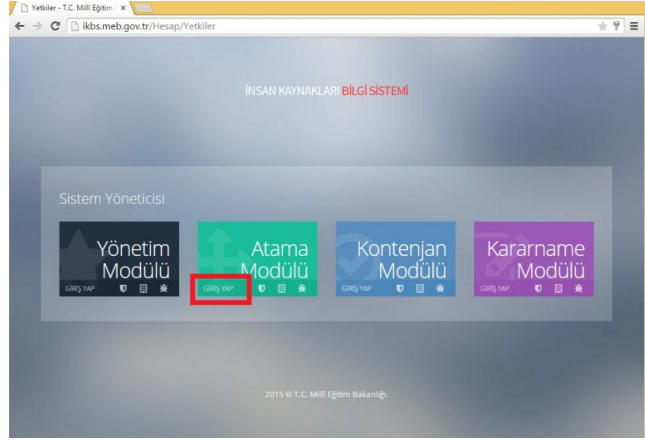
Yetkiler - T.C. Milli Eğitim ×

ikbs.meb.gov.tr/Hesap/Yetkiler

İNSAN KAYNAKLARI BİLGİ SİSTEMİ

Sistem Yöneticisi

Yönetim Modülü
GİRİŞ YAP

Atama Modülü
GİRİŞ YAP

Kontenjan Modülü
GİRİŞ YAP

Kararname Modülü
GİRİŞ YAP

2015 © T.C. Millî Eğitim Bakanlığı.